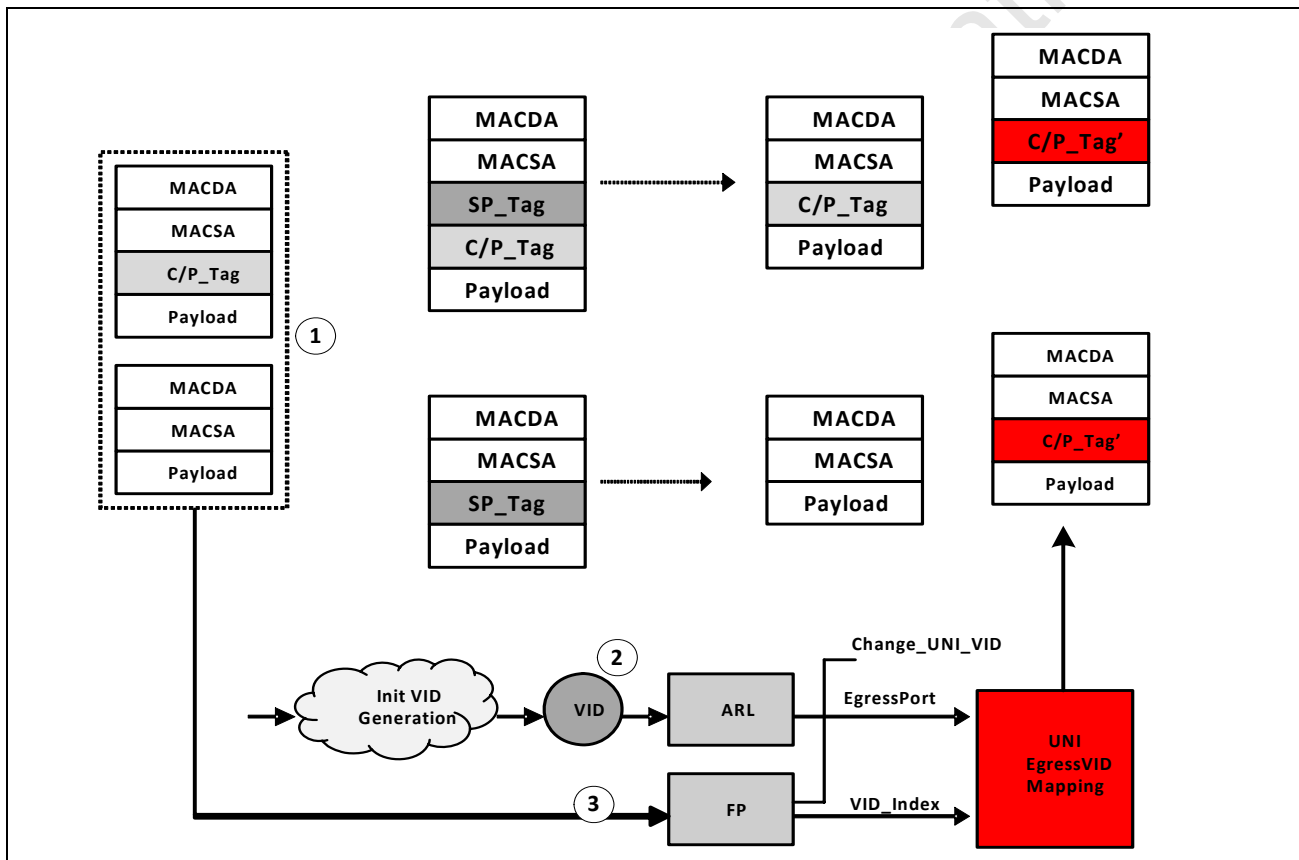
MACDA
MACSA
C/P_Tag
Payload

MACDA
MACSA
Payload

1

MACDA
MACSA
SP_Tag
C/P_Tag
Payload

MACDA
MACSA
C/P_Tag
Payload

MACDA
MACSA
C/P_Tag'
Payload

MACDA
MACSA
SP_Tag
Payload

MACDA
MACSA
Payload

MACDA
MACSA
C/P_Tag'
Payload

Init VID Generation

2

VID

ARL

Change_UNI_VID

EgressPort

3

FP

VID_Index

UNI EgressVID Mapping